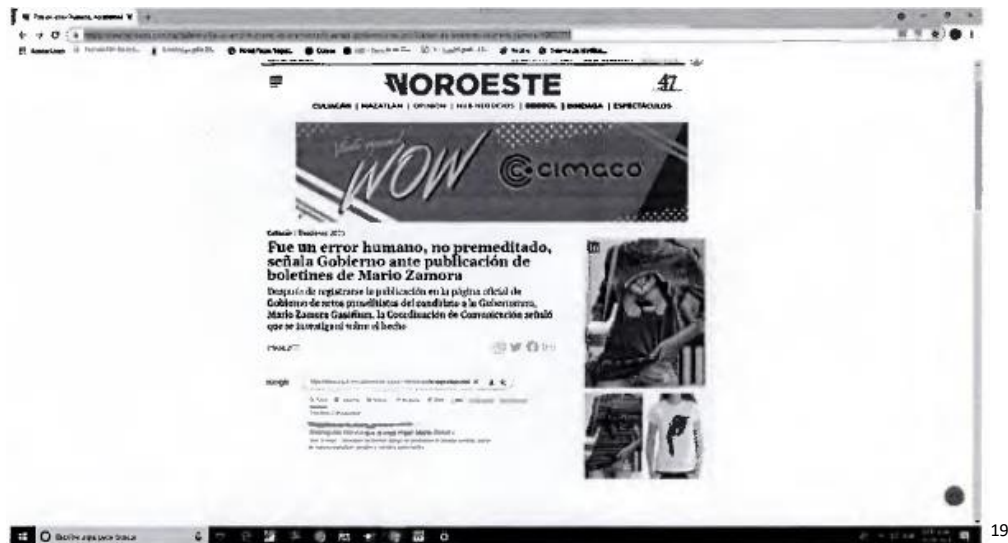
NOROESTE

47

CULIACÁN | MAZATLÁN | OPINIÓN | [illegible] | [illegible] | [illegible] | ESPECTÁCULOS

WOW

cimaco

Culiacán | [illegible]

Fue un error humano, no premeditado, señala Gobierno ante publicación de boletines de Mario Zamora

Después de registrarse la publicación en la página oficial de Gobierno de votos proselitistas del candidato a la Gubernatura, Mario Zamora Gastélum, la Coordinación de Comunicación señaló que se investigará sobre el hecho

Google

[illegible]

19